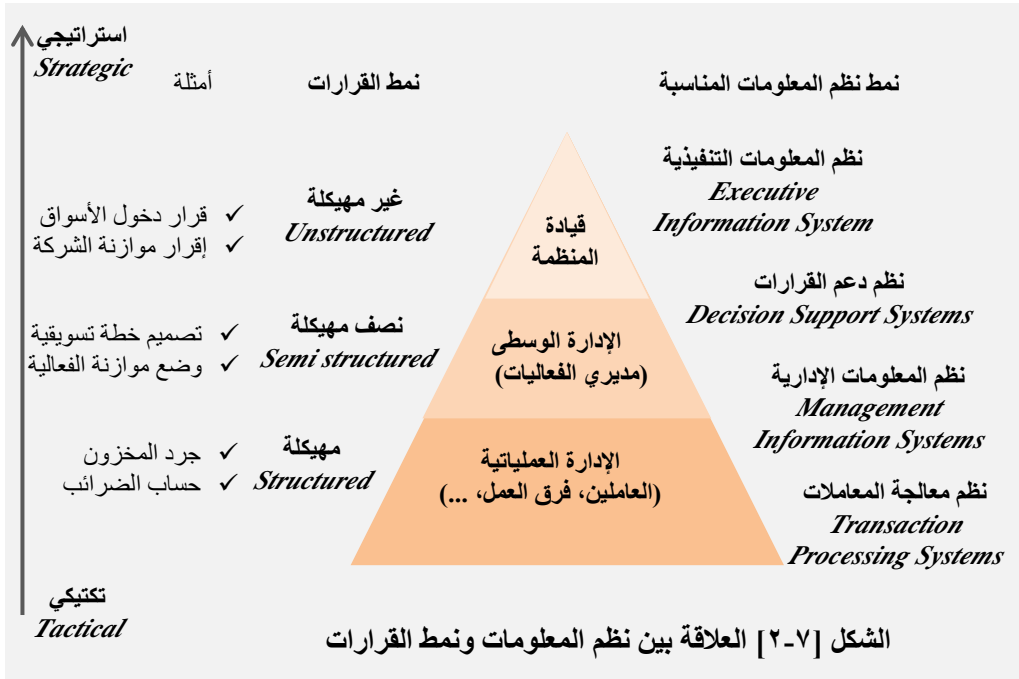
استراتيجي
Strategic

نمط نظم المعلومات المناسبة

نمط القرارات

أمثلة

نظم المعلومات التنفيذية
Executive Information System

قيادة المنظمة

غير مهيكلة
Unstructured

✓ قرار دخول الأسواق
✓ إقرار موازنة الشركة

نظم دعم القرارات
Decision Support Systems

الإدارة الوسطى (مديري الفعاليات)

نصف مهيكلة
Semi structured

✓ تصميم خطة تسويقية
✓ وضع موازنة الفعالية

نظم المعلومات الإدارية
Management Information Systems

الإدارة العملياتية (العاملين، فرق العمل، ...)

مهيكلة
Structured

✓ جرد المخزون
✓ حساب الضرائب

نظم معالجة المعاملات
Transaction Processing Systems

تكتيكي
Tactical

الشكل [٧-٢] العلاقة بين نظم المعلومات ونمط القرارات